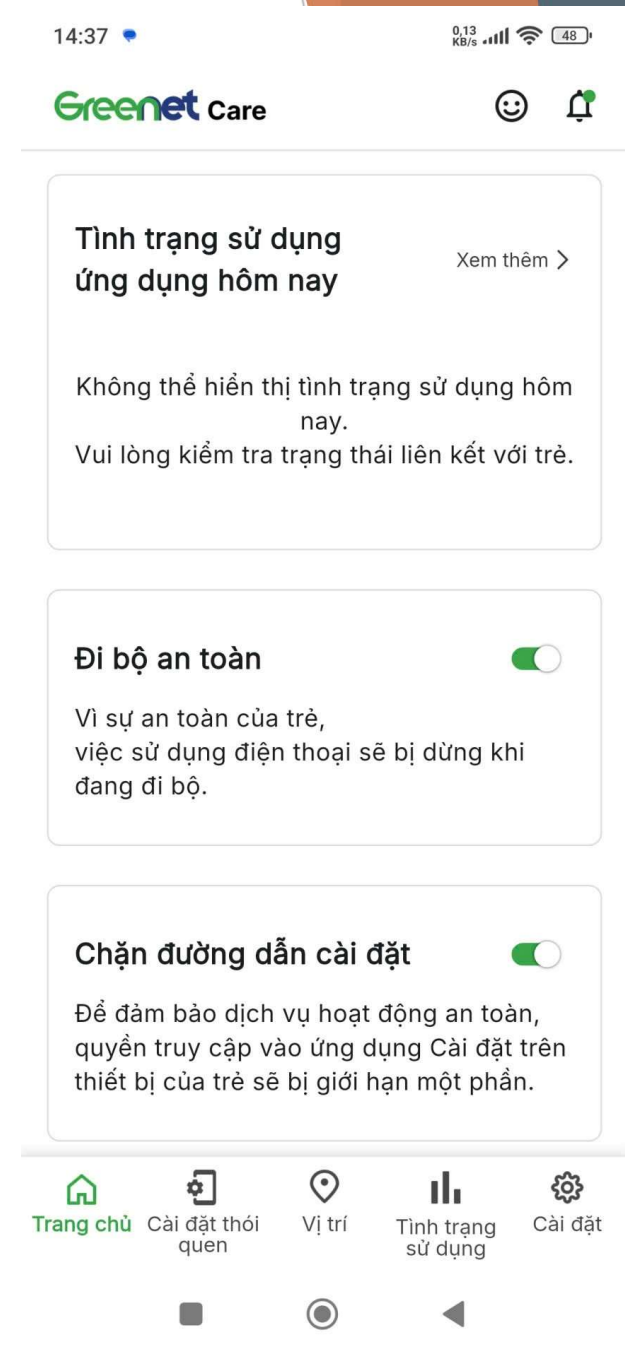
14:37

0,13 KB/s 48

Greenet Care

Tình trạng sử dụng ứng dụng hôm nay

Xem thêm >

Không thể hiển thị tình trạng sử dụng hôm nay.
Vui lòng kiểm tra trạng thái liên kết với trẻ.

Đi bộ an toàn

Vì sự an toàn của trẻ,
việc sử dụng điện thoại sẽ bị dừng khi đang đi bộ.

Chặn đường dẫn cài đặt

Để đảm bảo dịch vụ hoạt động an toàn, quyền truy cập vào ứng dụng Cài đặt trên thiết bị của trẻ sẽ bị giới hạn một phần.

Trang chủ
Cài đặt thói quen
Vị trí
Tình trạng sử dụng
Cài đặt